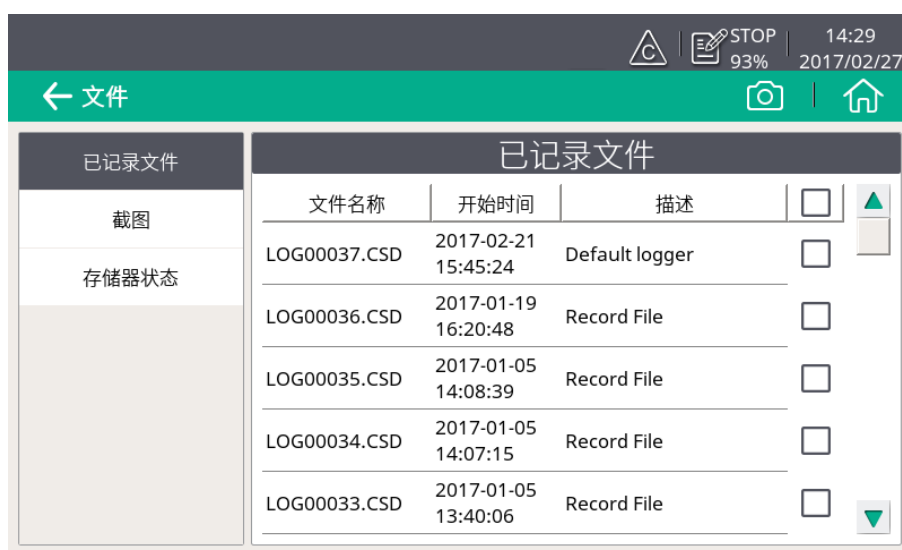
STOP 93%
14:29
2017/02/27

文件

已记录文件
截图
存储器状态

已记录文件

| 文件名称 | 开始时间 | 描述 | |
|---|---|---|---|
| LOG00037.CSD | 2017-02-21 15:45:24 | Default logger | |
| LOG00036.CSD | 2017-01-19 16:20:48 | Record File | |
| LOG00035.CSD | 2017-01-05 14:08:39 | Record File | |
| LOG00034.CSD | 2017-01-05 14:07:15 | Record File | |
| LOG00033.CSD | 2017-01-05 13:40:06 | Record File | |